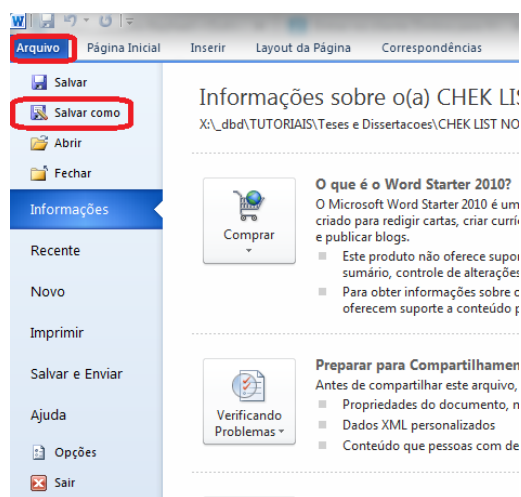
Arquivo Página Inicial Inserir Layout da Página Correspondências

Salvar
Salvar como
Abrir
Fechar
Informações
Recente
Novo
Imprimir
Salvar e Enviar
Ajuda
Opções
Sair

Informações sobre o(a) CHEK LIS
X:\_dbd\TUTORIAIS\Teses e Dissertacoes\CHEK LIST NO

Comprar

O que é o Word Starter 2010?
O Microsoft Word Starter 2010 é um
criado para redigir cartas, criar curríc
e publicar blogs.
Este produto não oferece supor
sumário, controle de alterações
Para obter informações sobre c
oferecem suporte a conteúdo p

Verificando Problemas

Preparar para Compartilhamen
Antes de compartilhar este arquivo,
Propriedades do documento, n
Dados XML personalizados
Conteúdo que pessoas com de